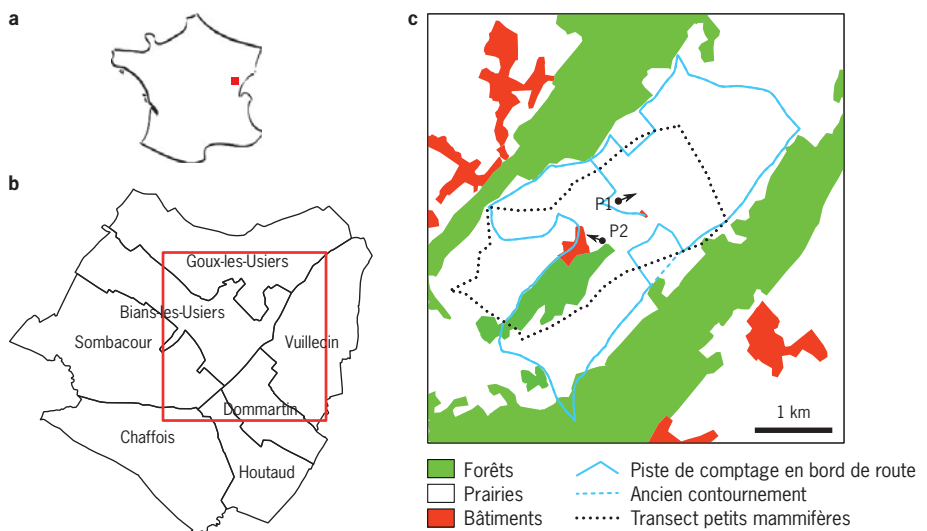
a

b

Goux-les-Usiers

Bians-les-Usiers

Sombacour

Vuillecin

Dommartin

Chaffois

Houtaud

c

P1

P2

1 km

Forêts

Prairies

Bâtiments

Piste de comptage en bord de route

Ancien contournement

Transect petits mammifères